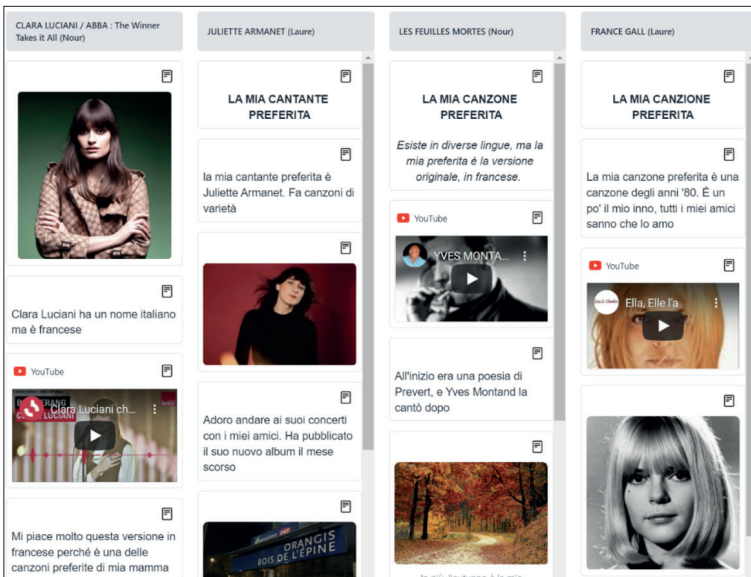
CLARA LUCIANI / ABBA : The Winner Takes it All (Nour)

Clara Luciani ha un nome italiano ma è francese

YouTube

Clara Luciani ch...

Mi piace molto questa versione in francese perché è una delle canzoni preferite di mia mamma

JULIETTE ARMANET (Laure)

LA MIA CANTANTE PREFERITA

la mia cantante preferita è Juliette Armanet. Fa canzoni di varietà

Adoro andare ai suoi concerti con i miei amici. Ha pubblicato il suo nuovo album il mese scorso

ORANGIS BOIS DE L'EPINE

LES FEUILLES MORTES (Nour)

LA MIA CANZONE PREFERITA

Esiste in diverse lingue, ma la mia preferita è la versione originale, in francese.

YouTube

YVES MONTA...

All'inizio era una poesia di Prevert, e Yves Montand la cantò dopo

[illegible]

FRANCE GALL (Laure)

LA MIA CANZIONE PREFERITA

La mia canzone preferita è una canzone degli anni '80. È un po' il mio inno, tutti i miei amici sanno che lo amo

YouTube

Ella, Elle l'a